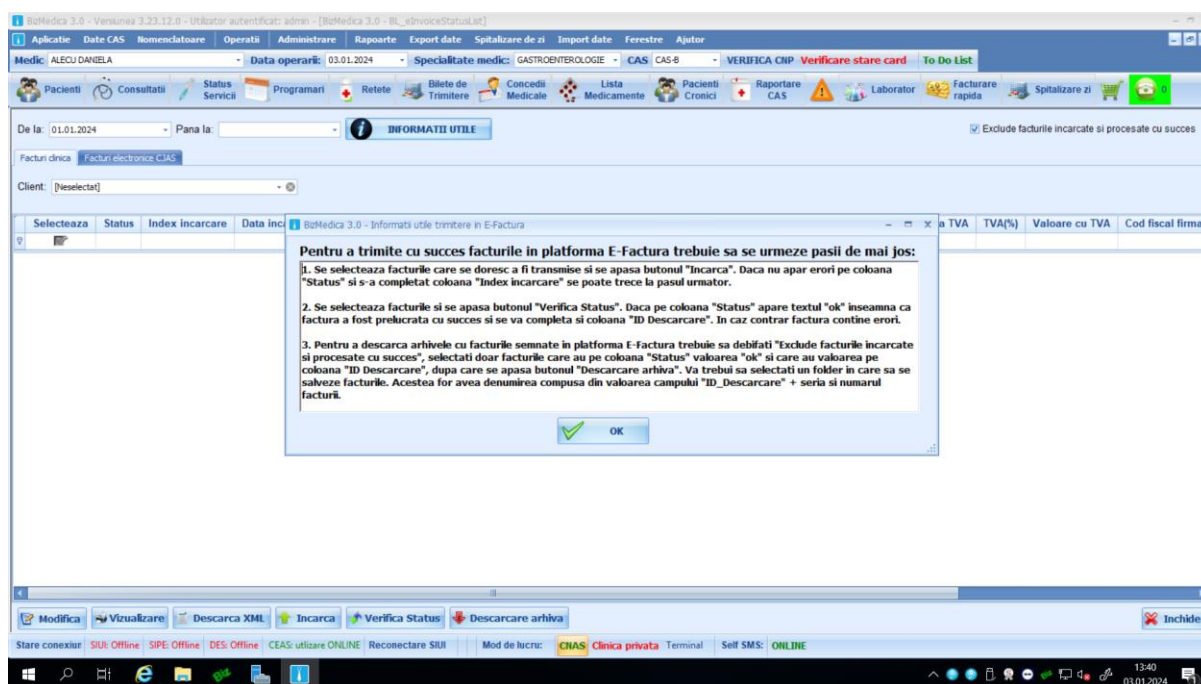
BizMedica 3.0 - Versiunea 3.23.12.0 - Utilizator autentificat: admin - [BizMedica 3.0 - BL_eInvoiceStatusList]

Aplicatie Date CAS Nomenclatoare Operatii Administrare Rapoarte Export date Spitalizare de zi Import date Ferestre Ajutor

Medic ALECU DANIELA Data operarii: 03.01.2024 Specialitate medic: GASTROENTEROLOGIE CAS CAS-B VERIFICA CNP Verificare stare card To Do List

Pacienti Consultatii Status Servicii Programari Retete Bilete de Trimitere Concedii Medicale Lista Medicamente Pacienti Cronici Raportare CAS Laborator Facturare rapida Spitalizare zi 0

De la: 01.01.2024 Pana la: INFORMATII UTILE

Exclude facturile incarcate si procesate cu succes

Facturi clinica Facturi electronice CJAS

Client: [Neselectat]

| Selecteaza | Status | Index incarcare | Data inc | a TVA | TVA(%) | Valoare cu TVA | Cod fiscal firma |
|---|---|---|---|---|---|---|---|

BizMedica 3.0 - Informatii utile trimitere in E-Factura

Pentru a trimite cu succes facturile in platforma E-Factura trebuie sa se urmeze pasii de mai jos:

1. Se selecteaza facturile care se doresc a fi transmise si se apasa butonul "Incarca". Daca nu apar erori pe coloana "Status" si s-a completat coloana "Index incarcare" se poate trece la pasul urmator.

2. Se selecteaza facturile si se apasa butonul "Verifica Status". Daca pe coloana "Status" apare textul "ok" inseamna ca factura a fost prelucrata cu succes si se va completa si coloana "ID Descarcare". In caz contrar factura contine erori.

3. Pentru a descarca arhivele cu facturile semnate in platforma E-Factura trebuie sa debifati "Exclude facturile incarcate si procesate cu succes", selectati doar facturile care au pe coloana "Status" valoarea "ok" si care au valoarea pe coloana "ID Descarcare", dupa care se apasa butonul "Descarcare arhiva". Va trebui sa selectati un folder in care sa se salveze facturile. Acestea for avea denumirea compusa din valoarea campului "ID_Descarcare" + seria si numarul facturii.

OK

Modifica Vizualizare Descarca XML Incarca Verifica Status Descarcare arhiva Inchide

Stare conexiune SIUI: Offline SIPE: Offline DES: Offline CEAS: utilizare ONLINE Reconectare SIUI Mod de lucru: CNAS Clinica privata Terminal Self SMS: ONLINE

13:40 03.01.2024